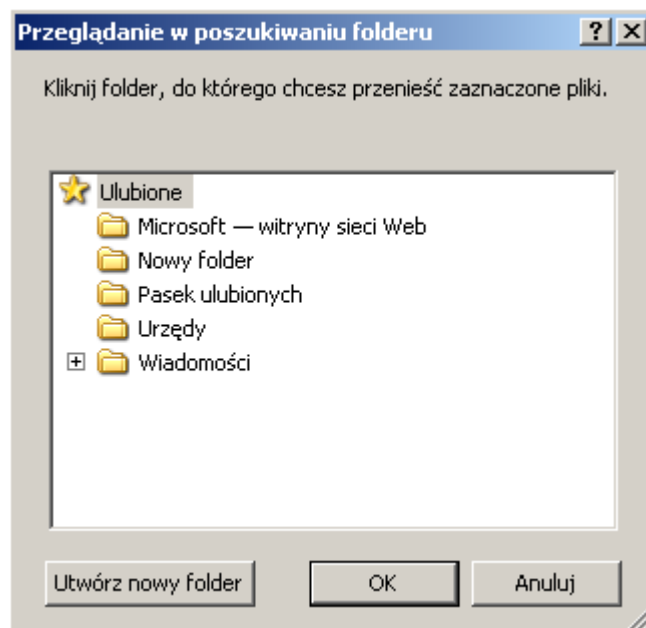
Przeglądanie w poszukiwaniu folderu

? X

Kliknij folder, do którego chcesz przenieść zaznaczone pliki.

Ulubione
Microsoft — witryny sieci Web
Nowy folder
Pasek ulubionych
Urzędy
Wiadomości

Utwórz nowy folder | OK | Anuluj